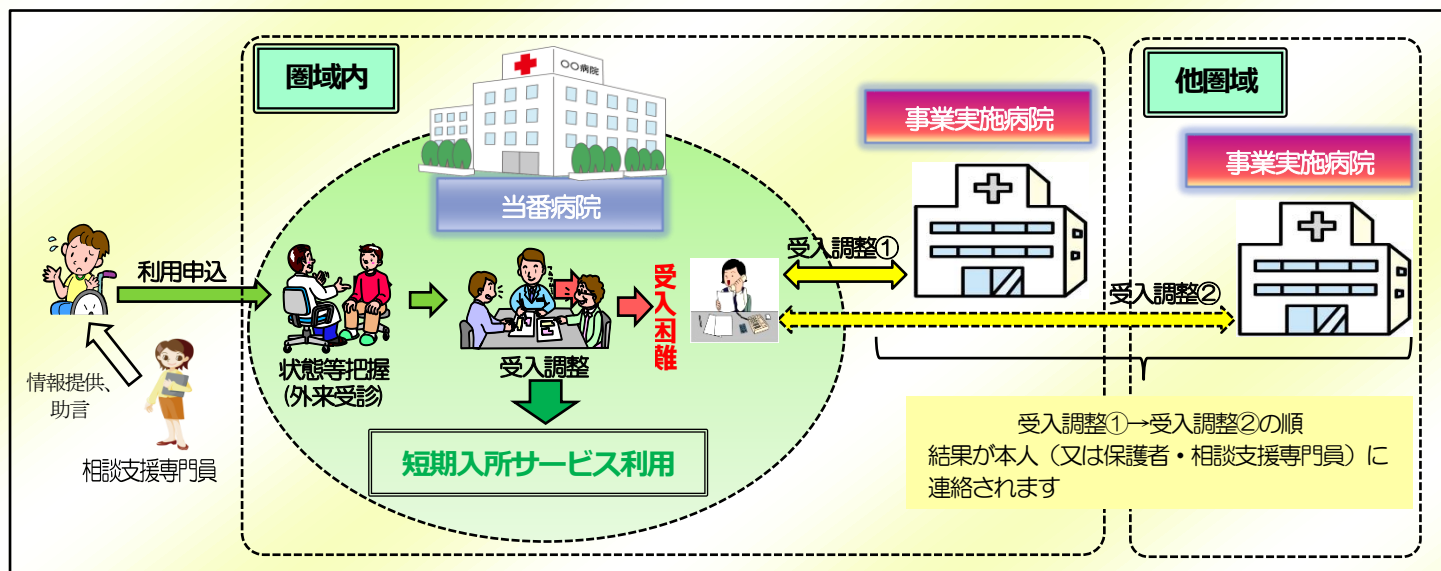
圏域内

○○病院

当番病院

事業実施病院

他圏域

事業実施病院

利用申込

情報提供、助言

相談支援専門員

状態等把握
(外来受診)

受入調整

受入困難

受入調整①

受入調整②

短期入所サービス利用

受入調整①→受入調整②の順
結果が本人（又は保護者・相談支援専門員）に連絡されます